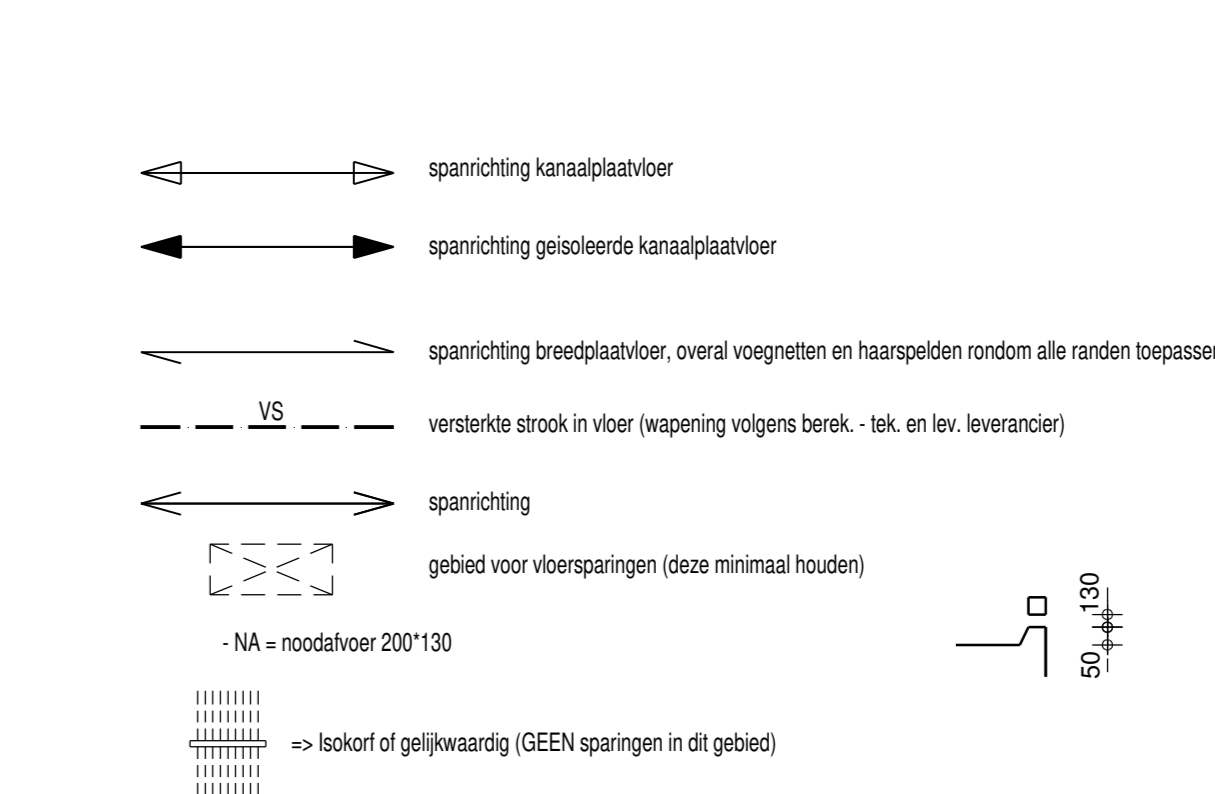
spanrichting kanaalplaatvloer

spanrichting geisoleerde kanaalplaatvloer

spanrichting breedplaatvloer, overal voegnetten en haarspelden rondom alle randen toepassen

VS

versterkte strook in vloer (wapening volgens berek. - tek. en lev. leverancier)

spanrichting

gebied voor vloersparingen (deze minimaal houden)

- NA = noodafvoer 200*130

130

50

=> Isokorf of gelijkwaardig (GEEN sparingen in dit gebied)